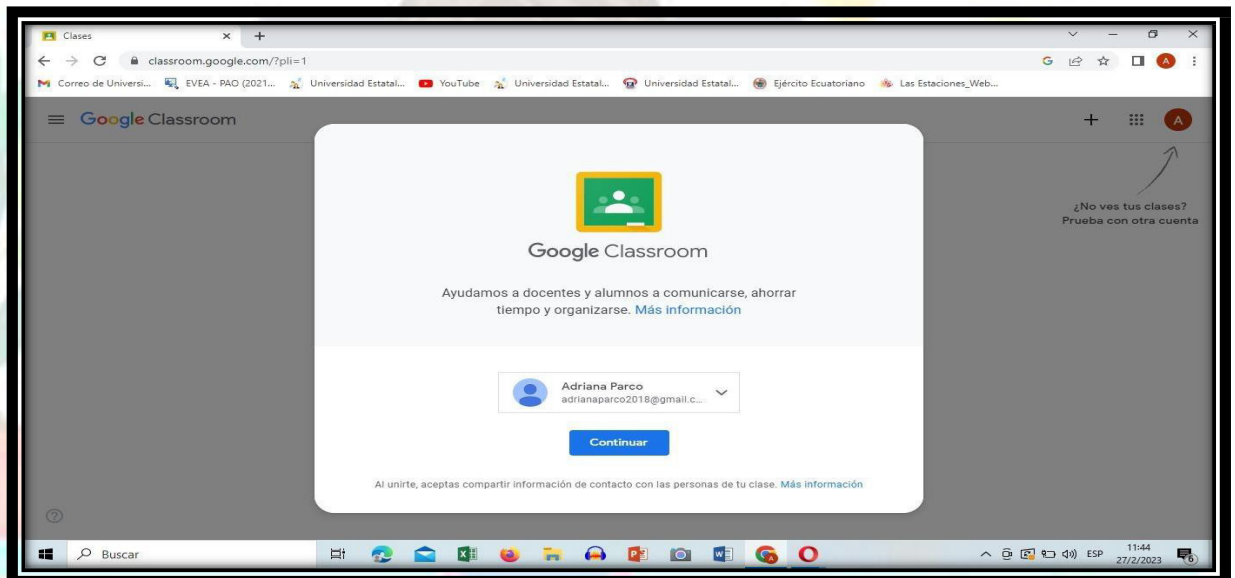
Clases
classroom.google.com/?pli=1
Correo de Universi... EVEA - PAO (2021... Universidad Estatal... YouTube Universidad Estatal... Universidad Estatal... Ejército Ecuatoriano Las Estaciones_Web...

Google Classroom

¿No ves tus clases? Prueba con otra cuenta

Google Classroom

Ayudamos a docentes y alumnos a comunicarse, ahorrar tiempo y organizarse. Más información

Adriana Parco
adrianaparco2018@gmail.c...

Continuar

Al unirte, aceptas compartir información de contacto con las personas de tu clase. Más información

Buscar
ESP 11:44 27/2/2023